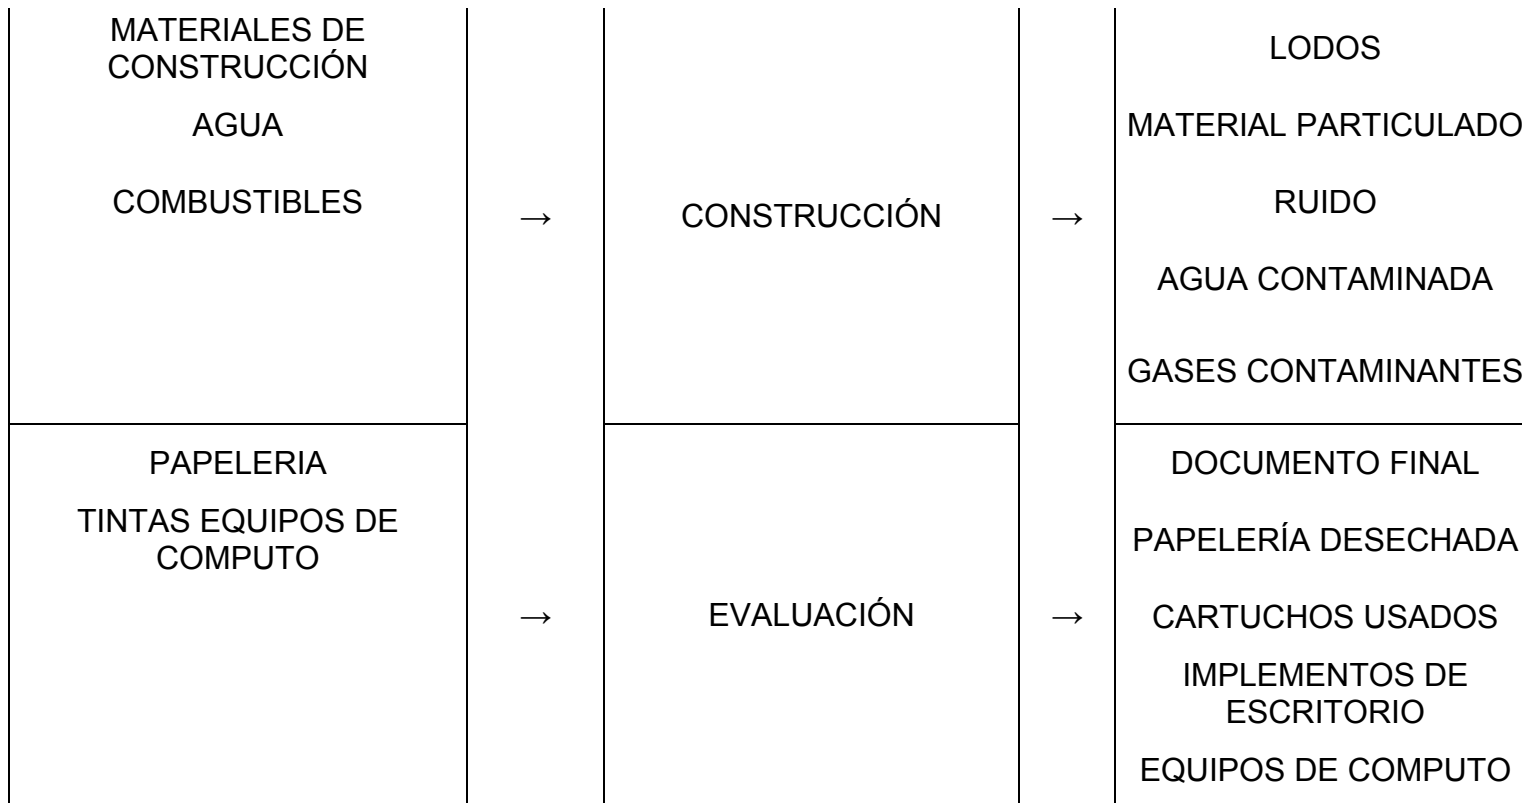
| | | | | |
|---|---|---|---|---|
| MATERIALES DE CONSTRUCCIÓN<br>AGUA<br>COMBUSTIBLES | → | CONSTRUCCIÓN | → | LODOS<br>MATERIAL PARTICULADO<br>RUIDO<br>AGUA CONTAMINADA<br>GASES CONTAMINANTES |
| PAPELERIA<br>TINTAS EQUIPOS DE COMPUTO | → | EVALUACIÓN | → | DOCUMENTO FINAL<br>PAPELERÍA DESECHADA<br>CARTUCHOS USADOS<br>IMPLEMENTOS DE ESCRITORIO<br>EQUIPOS DE COMPUTO |